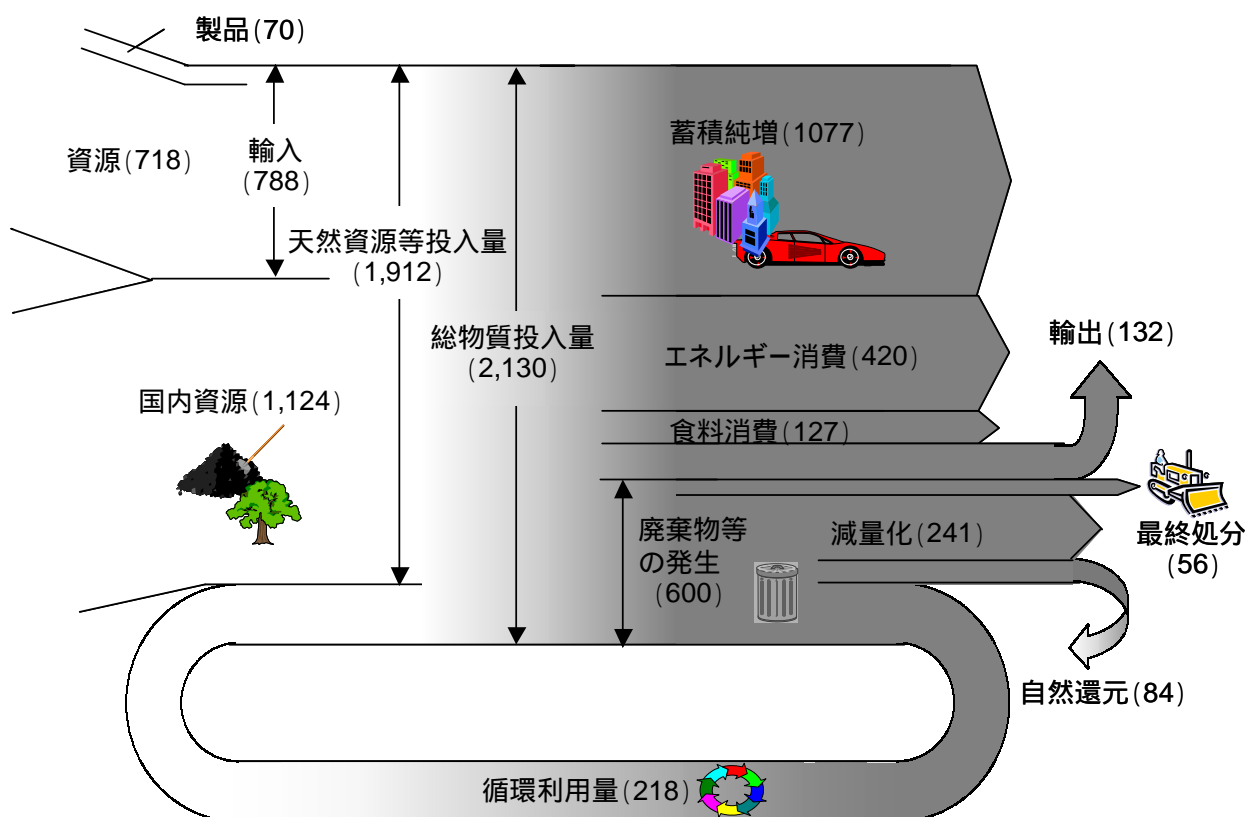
製品(70)

資源(718)

輸入
(788)

天然資源等投入量
(1,912)

総物質投入量
(2,130)

国内資源(1,124)

蓄積純増(1077)

エネルギー消費(420)

食料消費(127)

輸出(132)

最終処分
(56)

廃棄物等
の発生
(600)

減量化(241)

自然還元(84)

循環利用量(218)